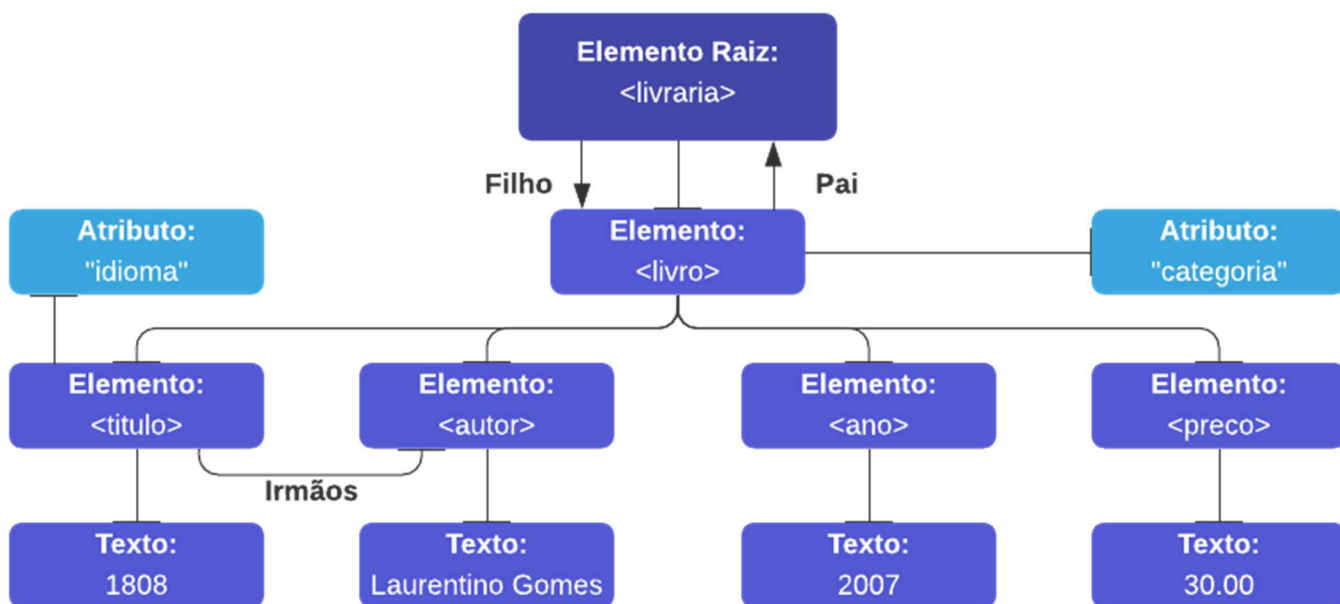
Elemento Raiz:
<livraria>

Filho

Pai

Atributo:
"idioma"

Elemento:
<livro>

Atributo:
"categoria"

Elemento:
<titulo>

Elemento:
<autor>

Elemento:
<ano>

Elemento:
<preco>

Irmãos

Texto:
1808

Texto:
Laurentino Gomes

Texto:
2007

Texto:
30.00